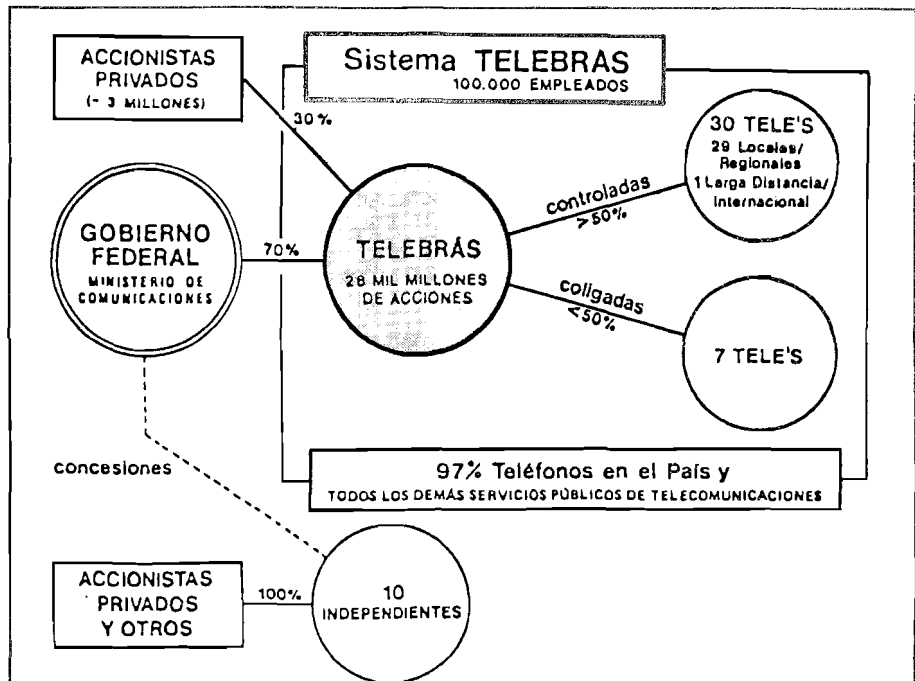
ACCIONISTAS PRIVADOS (~ 3 MILLONES)

Sistema TELEBRAS
100.000 EMPLEADOS

30 %

30 TELE'S
29 Locales/ Regionales
1 Larga Distancia/ Internacional

controladas
>50%

GOBIERNO FEDERAL
MINISTERIO DE COMUNICACIONES

70%

TELEBRÁS
28 MIL MILLONES DE ACCIONES

coligadas
<50%

7 TELE'S

concesiones

97% Teléfonos en el País y
TODOS LOS DEMÁS SERVICIOS PÚBLICOS DE TELECOMUNICACIONES

ACCIONISTAS PRIVADOS Y OTROS

100%

10
INDEPENDIENTES